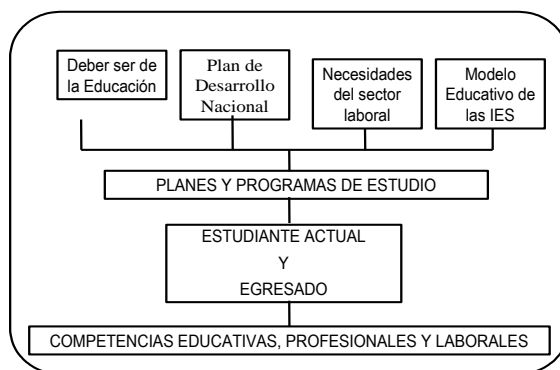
Deber ser de la Educación

Plan de Desarrollo Nacional

Necesidades del sector laboral

Modelo Educativo de las IES

PLANES Y PROGRAMAS DE ESTUDIO

ESTUDIANTE ACTUAL
Y
EGRESADO

COMPETENCIAS EDUCATIVAS, PROFESIONALES Y LABORALES